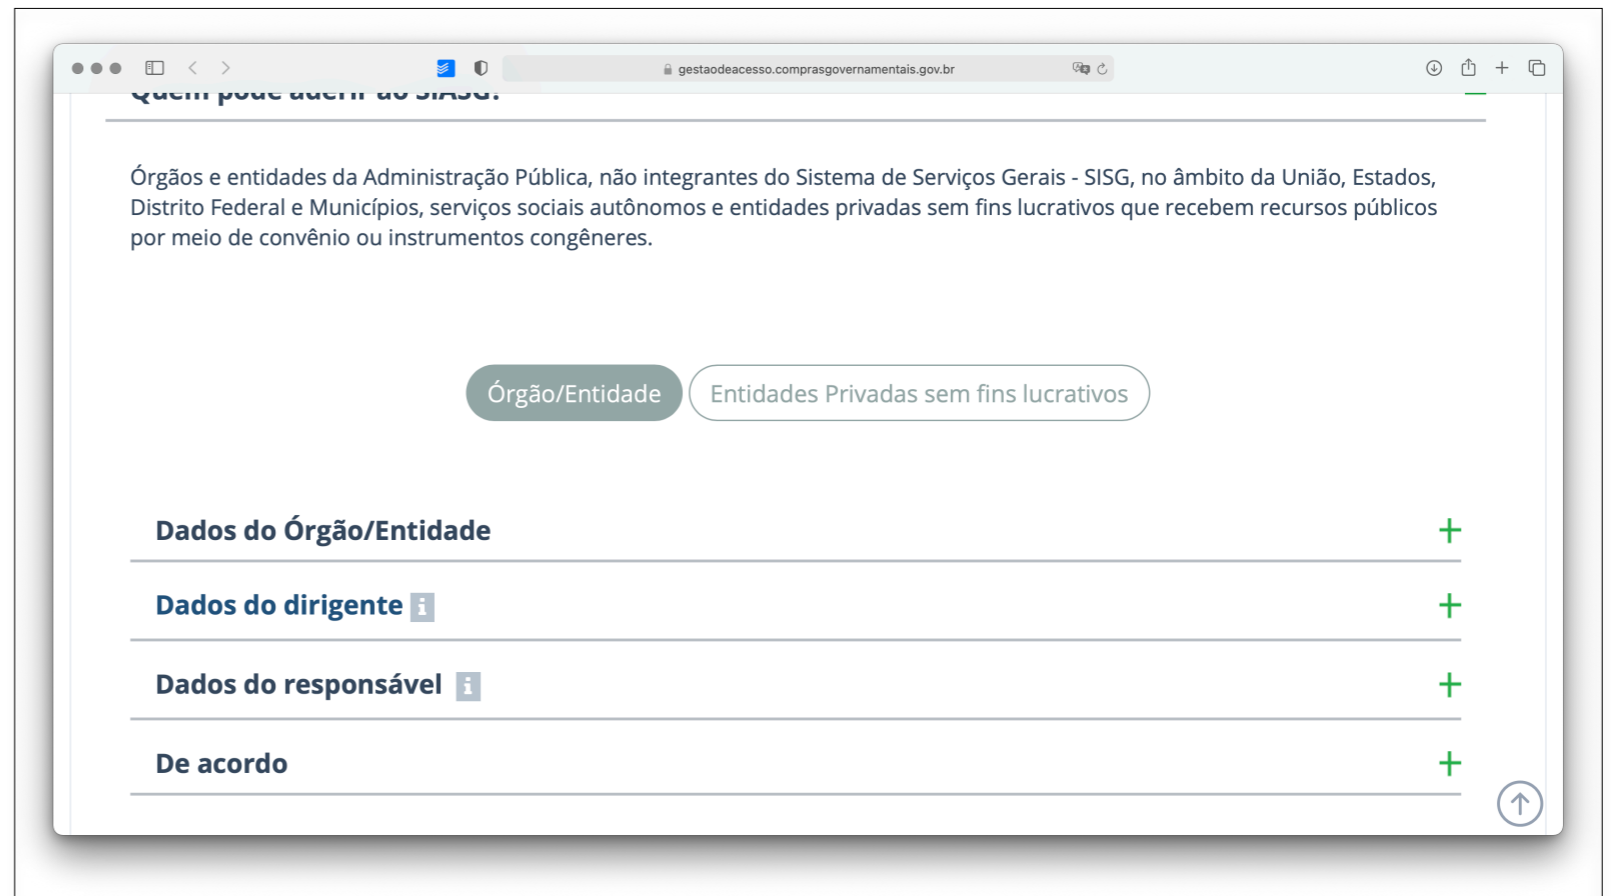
gestaodeacesso.comprasgovernamentais.gov.br

Quem pode aderir ao SIASG?

Órgãos e entidades da Administração Pública, não integrantes do Sistema de Serviços Gerais - SISG, no âmbito da União, Estados, Distrito Federal e Municípios, serviços sociais autônomos e entidades privadas sem fins lucrativos que recebem recursos públicos por meio de convênio ou instrumentos congêneres.

Órgão/Entidade

Entidades Privadas sem fins lucrativos

Dados do Órgão/Entidade +

Dados do dirigente +

Dados do responsável +

De acordo +